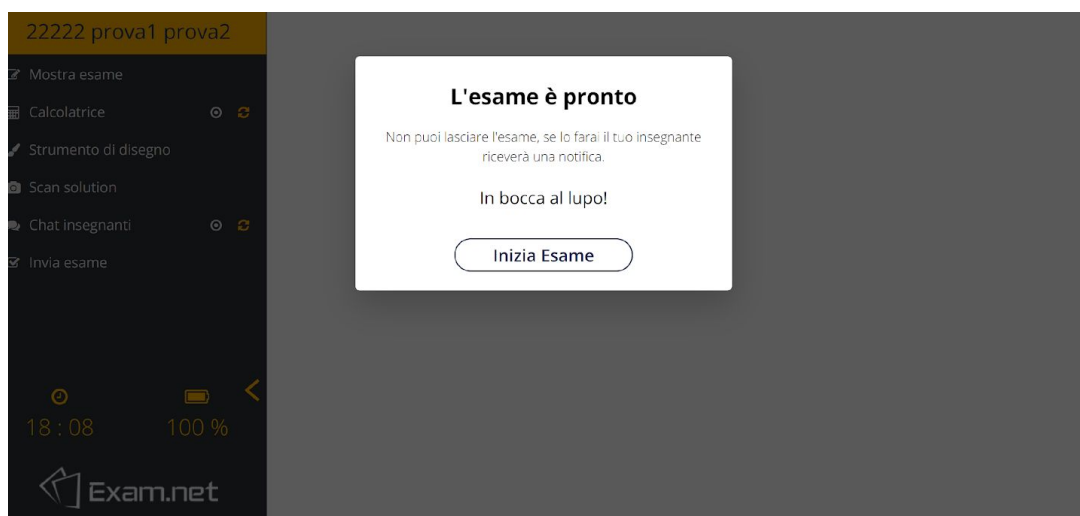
22222 prova1 prova2

Mostra esame

Calcolatrice

Strumento di disegno

Scan solution

Chat insegnanti

Invia esame

18 : 08

100 %

Exam.net

L'esame è pronto

Non puoi lasciare l'esame, se lo farai il tuo insegnante riceverà una notifica.

In bocca al lupo!

Inizia Esame